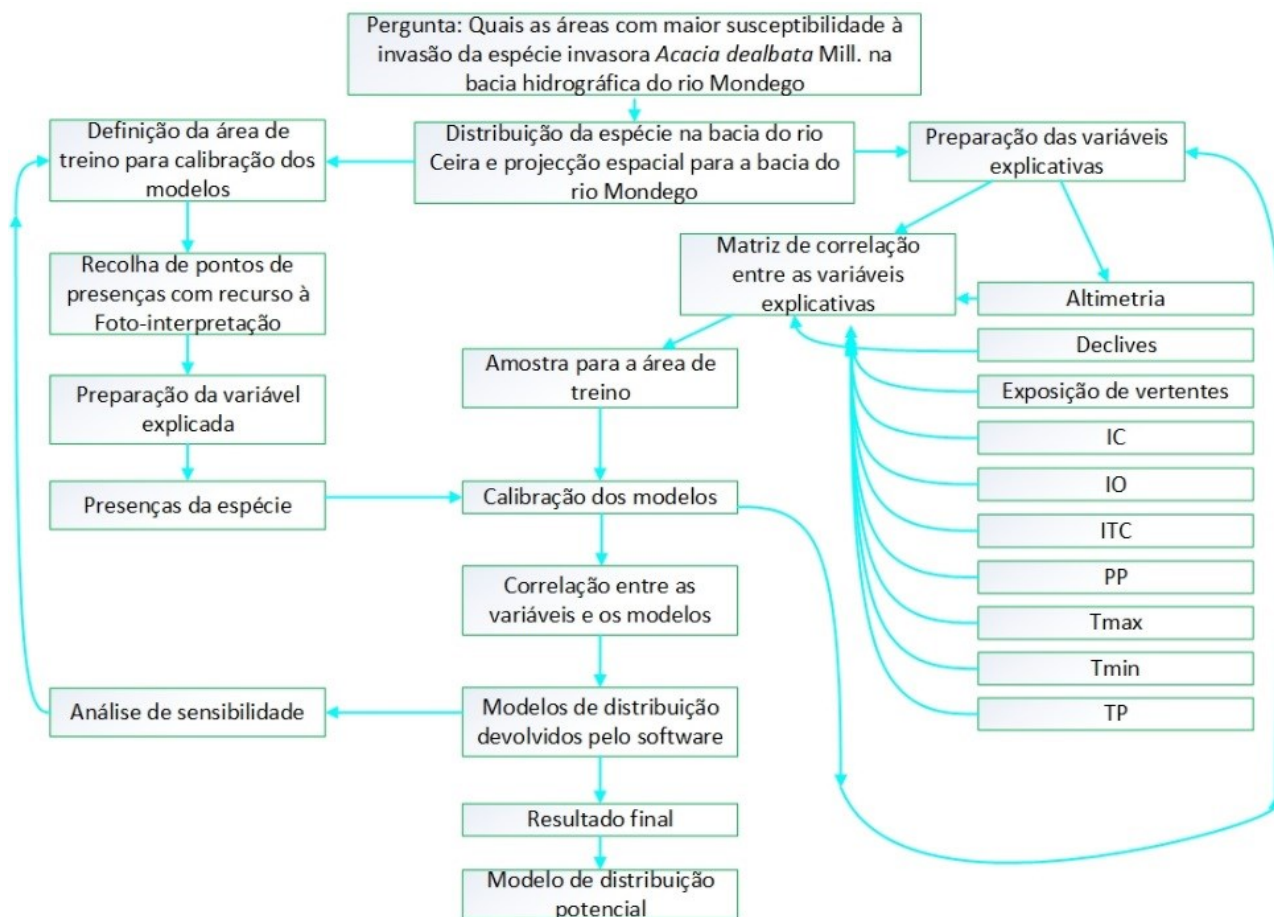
Pergunta: Quais as áreas com maior susceptibilidade à invasão da espécie invasora *Acacia dealbata* Mill. na bacia hidrográfica do rio Mondego

Definição da área de treino para calibração dos modelos

Distribuição da espécie na bacia do rio Ceira e projecção espacial para a bacia do rio Mondego

Preparação das variáveis explicativas

Recolha de pontos de presenças com recurso à Foto-interpretação

Matriz de correlação entre as variáveis explicativas

Altimetria

Declives

Exposição de vertentes

IC

IO

ITC

PP

Tmax

Tmin

TP

Amostra para a área de treino

Preparação da variável explicada

Presenças da espécie

Calibração dos modelos

Correlação entre as variáveis e os modelos

Análise de sensibilidade

Modelos de distribuição devolvidos pelo software

Resultado final

Modelo de distribuição potencial